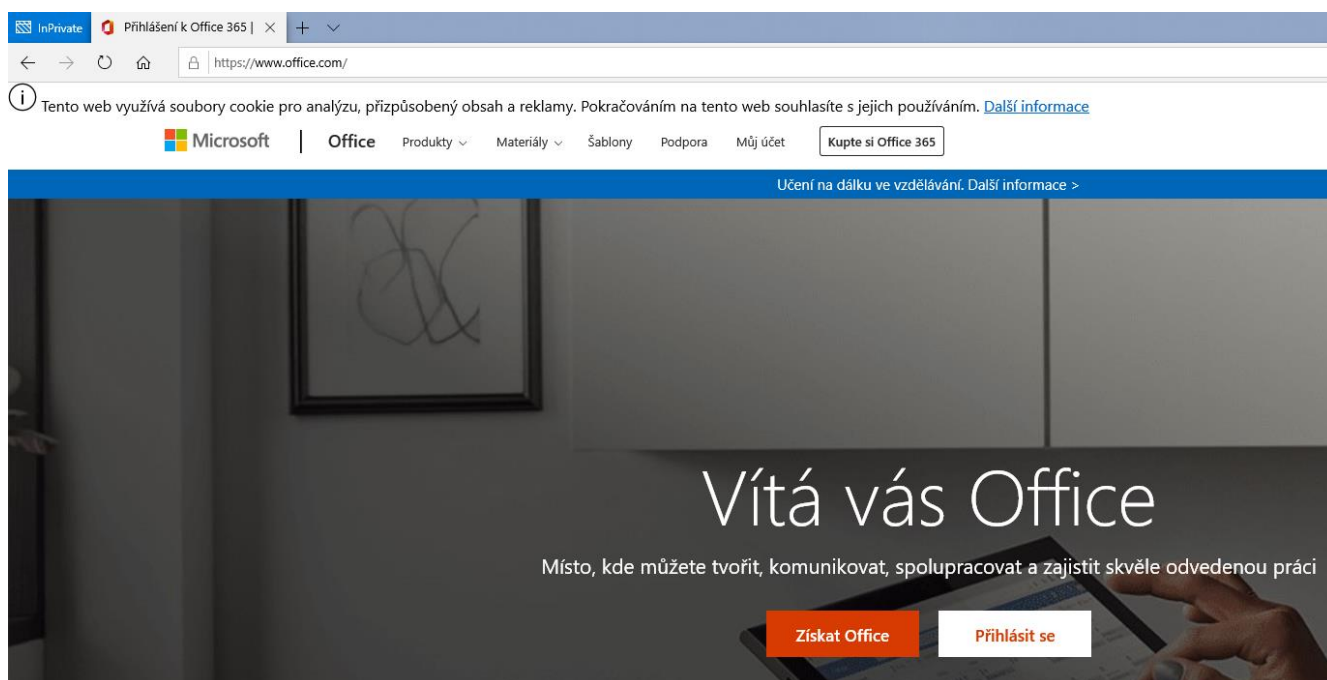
InPrivate Přihlášení k Office 365 |

https://www.office.com/

Tento web využívá soubory cookie pro analýzu, přizpůsobený obsah a reklamy. Pokračováním na tento web souhlasíte s jejich používáním. Další informace

Microsoft | Office Produkty Materiály Šablony Podpora Můj účet Kupte si Office 365

Učení na dálku ve vzdělávání. Další informace >

Vítá vás Office

Místo, kde můžete tvořit, komunikovat, spolupracovat a zajistit skvěle odvedenou práci

Získat Office Přihlásit se